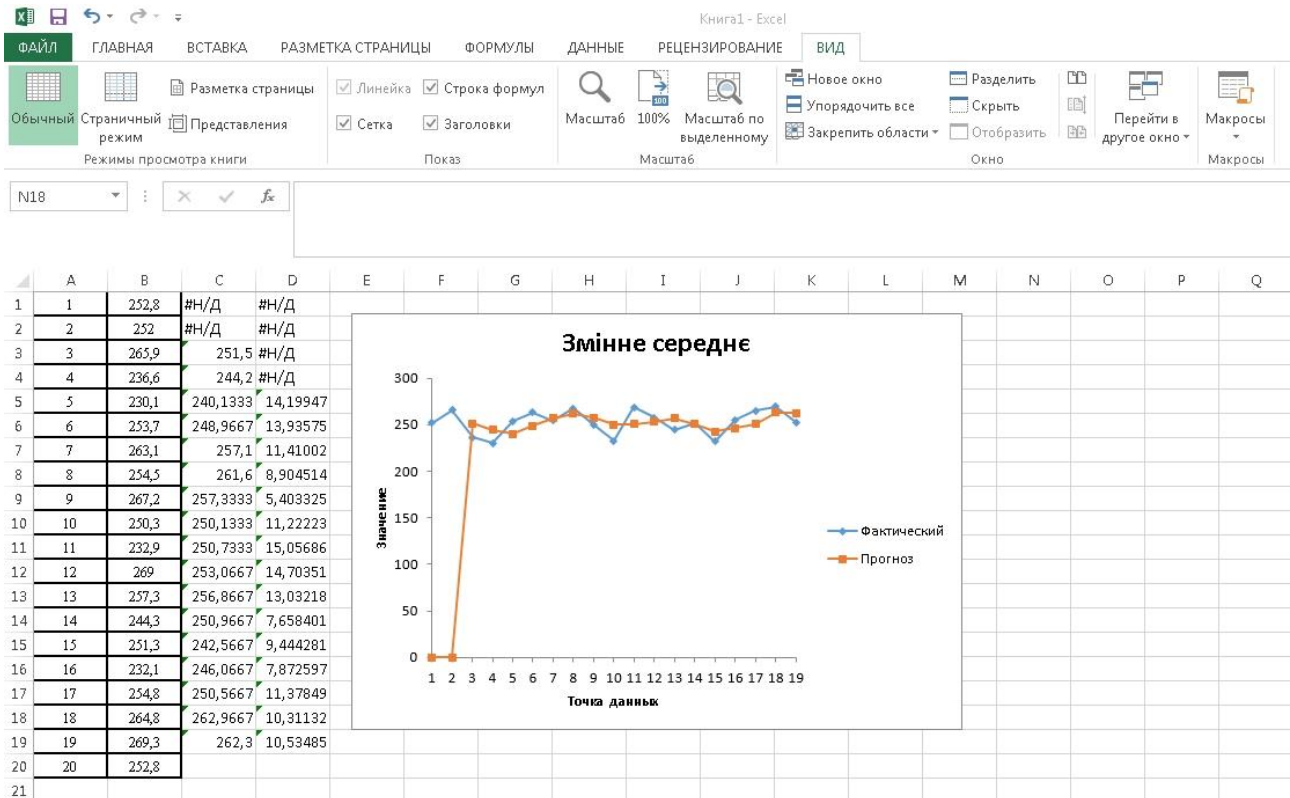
Книга1 - Excel

ФАЙЛ ГЛАВНАЯ ВСТАВКА РАЗМЕТКА СТРАНИЦЫ ФОРМУЛЫ ДАННЫЕ РЕЦЕНЗИРОВАНИЕ ВИД

Обычный Страничный режим Разметка страницы Представления
Режимы просмотра книги

Линейка Строка формул Сетка Заголовки
Показ

Масштаб 100% Масштаб по выделенному
Масштаб

Новое окно Упорядочить все Закрепить области Разделить Скрыть Отобразить Перейти в другое окно
Окно

Макросы
Макросы

N18 $f_x$

| | A | B | C | D |
|---|---|---|---|---|
| 1 | 1 | 252,8 | #Н/Д | #Н/Д |
| 2 | 2 | 252 | #Н/Д | #Н/Д |
| 3 | 3 | 265,9 | 251,5 | #Н/Д |
| 4 | 4 | 236,6 | 244,2 | #Н/Д |
| 5 | 5 | 230,1 | 240,1333 | 14,19947 |
| 6 | 6 | 253,7 | 248,9667 | 13,93575 |
| 7 | 7 | 263,1 | 257,1 | 11,41002 |
| 8 | 8 | 254,5 | 261,6 | 8,904514 |
| 9 | 9 | 267,2 | 257,3333 | 5,403325 |
| 10 | 10 | 250,3 | 250,1333 | 11,22223 |
| 11 | 11 | 232,9 | 250,7333 | 15,05686 |
| 12 | 12 | 269 | 253,0667 | 14,70351 |
| 13 | 13 | 257,3 | 256,8667 | 13,03218 |
| 14 | 14 | 244,3 | 250,9667 | 7,658401 |
| 15 | 15 | 251,3 | 242,5667 | 9,444281 |
| 16 | 16 | 232,1 | 246,0667 | 7,872597 |
| 17 | 17 | 254,8 | 250,5667 | 11,37849 |
| 18 | 18 | 264,8 | 262,9667 | 10,31132 |
| 19 | 19 | 269,3 | 262,3 | 10,53485 |
| 20 | 20 | 252,8 | | |
| 21 | | | | |

E F G H I J K L M N O P Q

Змінне середнє

300
250
200
150
100
50
0
Значение

1 2 3 4 5 6 7 8 9 10 11 12 13 14 15 16 17 18 19
Точка данных

Фактический
Прогноз